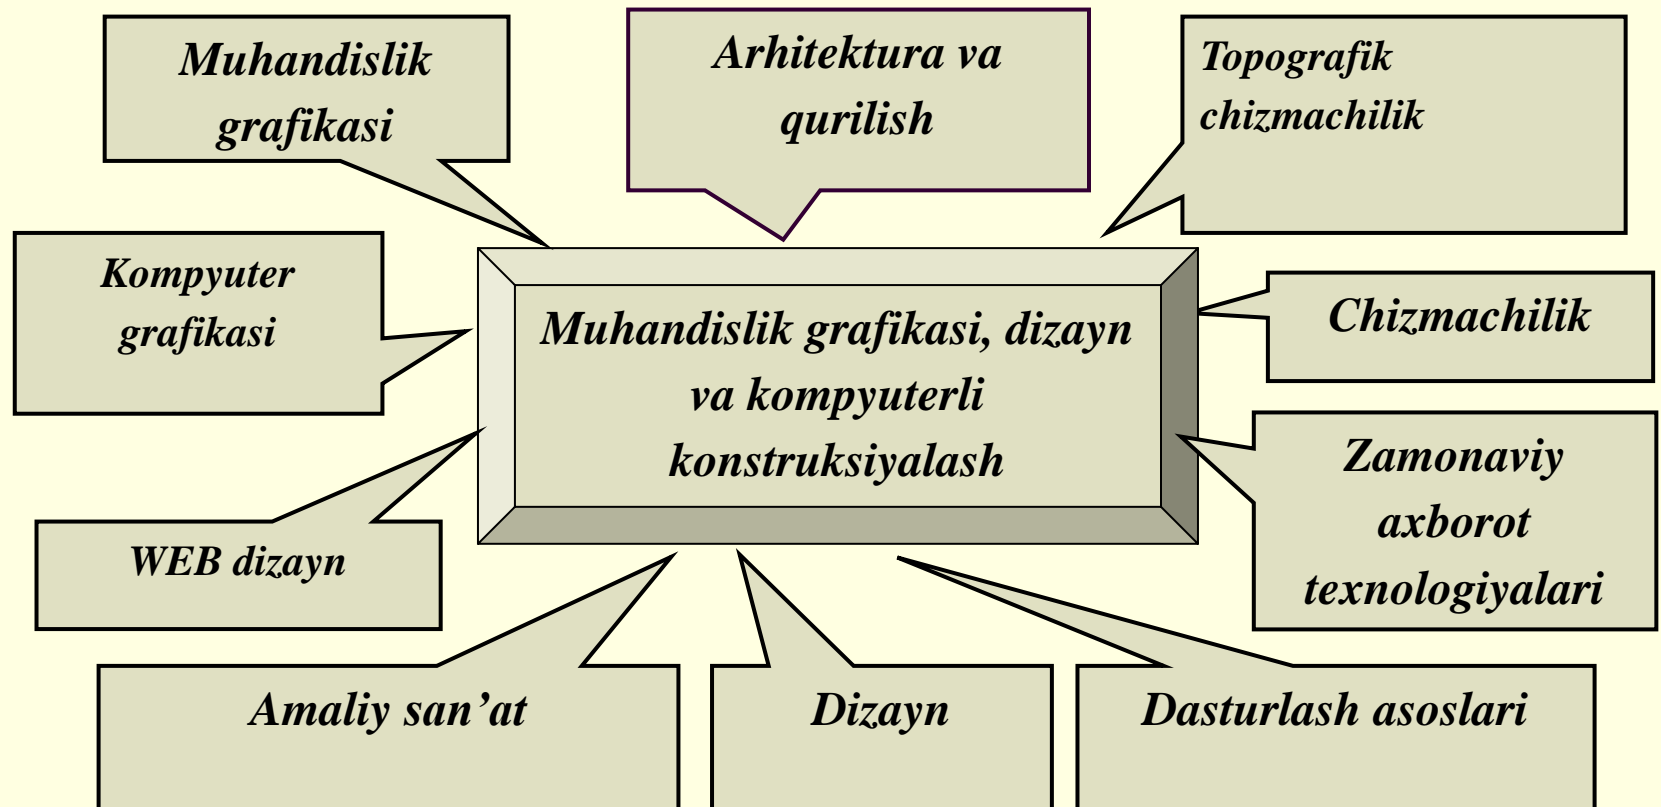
Muhandislik grafikasi

Arhitektura va qurilish

Topografik chizmachilik

Kompyuter grafikasi

Muhandislik grafikasi, dizayn va kompyuterli konstruksiyalash

Chizmachilik

Zamonaviy axborot texnologiyalari

WEB dizayn

Amaliy san’at

Dizayn

Dasturlash asoslari